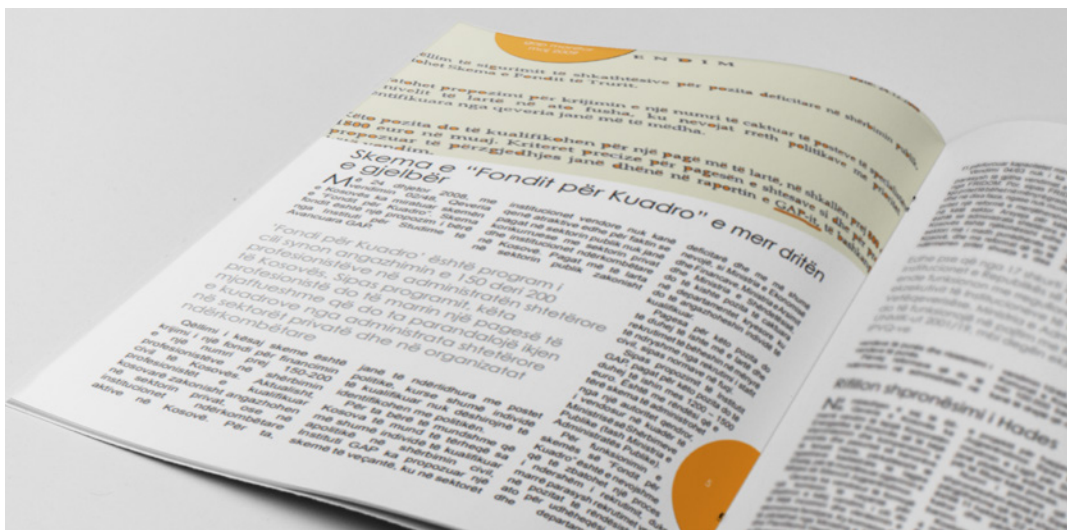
E N D I M

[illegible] të sigurimit të shkathtësive për pozita deficitare në shërbimin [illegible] bëhet Skema e Fondit të Trustit.

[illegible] propozimi për krijimin e një numri të caktuar të pozitave të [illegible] nivelit të lartë në ato fusha, ku nevojat rreth politikave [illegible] identifikuara nga qeveria janë më të mëdha.

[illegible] pozita do të kualifikohen për një pagë më të lartë, në shkallën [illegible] 1500 euro në muaj. Kriteret precize për pagesën e shtesave si dhe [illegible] propozuar të përzgjedhjes janë dhënë në raportin e GAP-it, të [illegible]

Skema e "Fondit për Kuadro" e merr dritën e gjelbër

Më 24 dhjetor 2008, me Vendim 02/48, Qeveria e Kosovës ka miratuar Skemën e "Fondit për Kuadro". Skema e fondit është një propozim i bërë nga Instituti për Studime të Avancuara GAP.

institucionet vendore nuk kanë qenë atraktive edhe për faktin se pagat në sektorin publik nuk janë konkurruese me sektorin privat apo institucionet ndërkombëtare që veprojnë në Kosovë. Pagat në sektorin publik zakonisht

"Fondi për Kuadro" është program i cili synon angazhimin e 150 deri 200 profesionistëve në administratën shtetërore të Kosovës. Sipas programit, këta profesionistë do të marrin një pagesë të mjaftueshme që do ta parandalojë ikjen e kuadrove nga administrata shtetërore në sektorët privatë dhe në organizatat ndërkombëtare

Qëllimi i kësaj skeme është krijimi i një fondi për financimin e një numri prej 150-200 profesionistëve në shërbimin civil të Kosovës. Aktualisht, profesionistët e kualifikuar, kosovarët angazhohen ose në sektorin privat, ose institucionet ndërkombëtare aktive në Kosovë. Për ta,

janë të ndërlidhura me postet politike. Kurse shumë individë të kualifikuar nuk dëshirojnë të identifikohen me politikë. Kosova ka nevojë të madhe që të bëhet me shumë të kualifikuar në mënyrë të tërhequr sa më shumë individë të kualifikuar. Instituti GAP ka propozuar një skemë të veçantë, ku në sektorët

deficitare dhe me më shumë nevojë, si Ministria e Ekonomisë dhe Financave, Ministria e Punëve të Jashtme, Ministria e Tregtisë dhe Industrisë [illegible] të angazhohen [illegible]

Pagesa për këto pozita do të rekrutohen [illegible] ...

GAP propozon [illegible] ... në më të mëdha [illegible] 1500 euro. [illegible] Ministrinë e Punëve të Jashtme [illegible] Administratës Publike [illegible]

Për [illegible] skemës "Fondi për Kuadro" është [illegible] që të zbatohet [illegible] i ndershëm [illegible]

Rifilion shpronësimi i Hades

N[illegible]